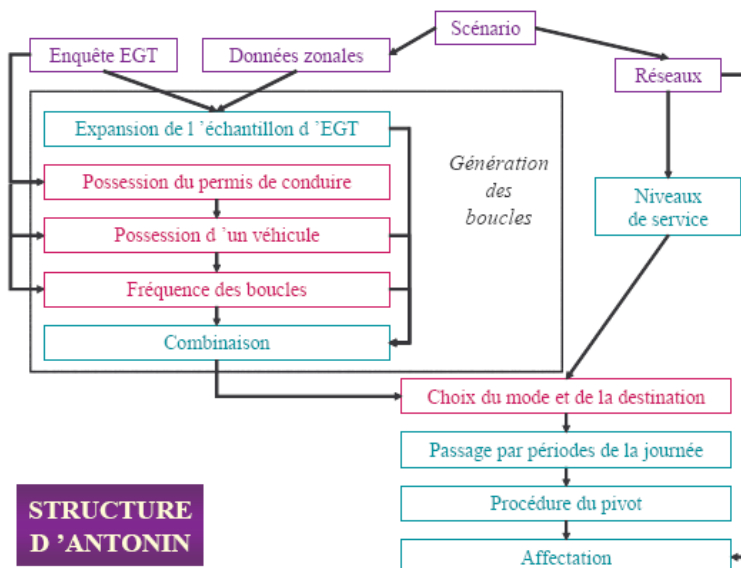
Scénario

Enquête EGT

Données zonales

Réseaux

Expansion de l 'échantillon d 'EGT

Possession du permis de conduire

Possession d 'un véhicule

Fréquence des boucles

Combinaison

Génération des boucles

Niveaux de service

Choix du mode et de la destination

Passage par périodes de la journée

Procédure du pivot

Affectation

STRUCTURE D 'ANTONIN